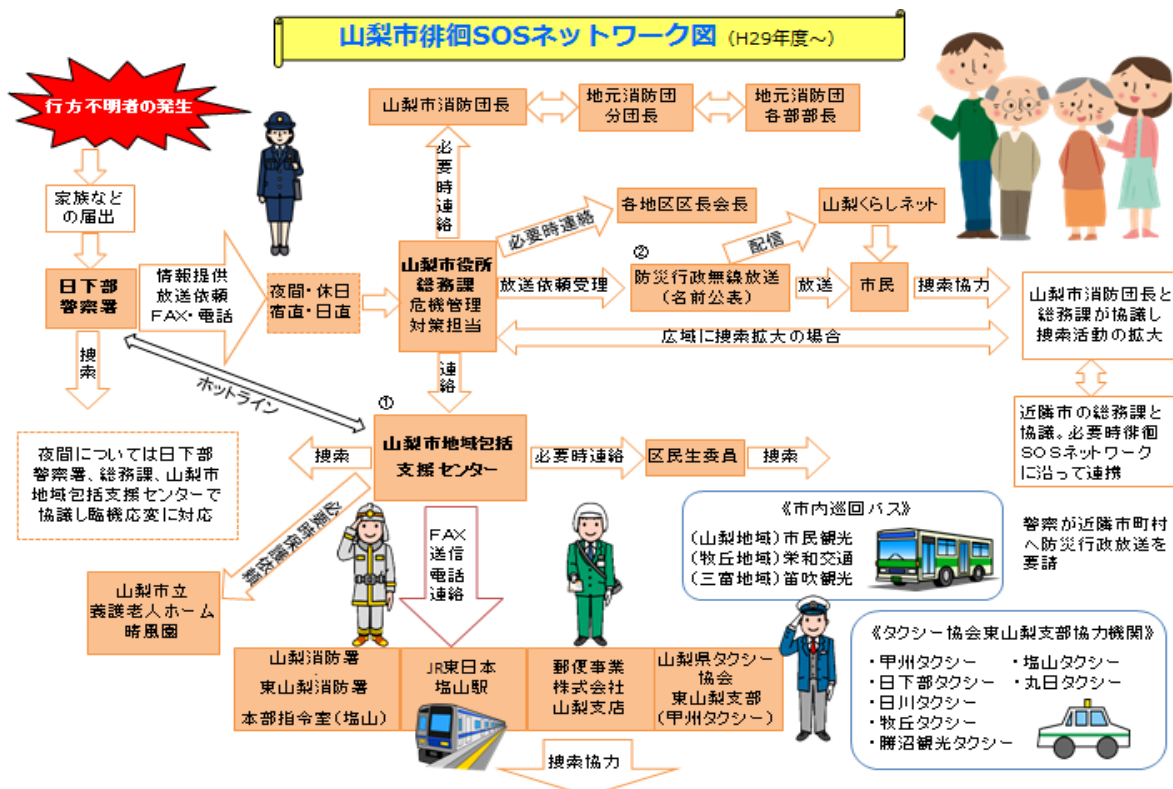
山梨市徘徊SOSネットワーク図（H29年度～）

行方不明者の発生

家族などの届出

日下部警察署

情報提供
放送依頼
FAX・電話

夜間・休日
宿直・日直

山梨市消防団長

地元消防団
分団長

地元消防団
各部部長

必要時連絡

山梨市役所
総務課
危機管理
対策担当

必要時連絡

各地区区長会長

山梨くらしネット

配信

②

放送依頼受理

防災行政無線放送
（名前公表）

放送

市民

捜索協力

山梨市消防団長と総務課が協議し捜索活動の拡大

広域に捜索拡大の場合

近隣市の総務課と協議。必要時徘徊SOSネットワークに沿って連携

警察が近隣市町村へ防災行政放送を要請

捜索

ホットライン

連絡

①

山梨市地域包括支援センター

捜索

必要時連絡

民生委員

捜索

夜間については日下部警察署、総務課、山梨市地域包括支援センターで協議し臨機応変に対応

必要時連絡

山梨市立
養護老人ホーム
晴風園

FAX
送信
電話
連絡

《市内巡回バス》
（山梨地域）市民観光
（牧丘地域）栄和交通
（三富地域）笛吹観光

《タクシー協会東山梨支部協力機関》
・甲州タクシー
・日下部タクシー
・日川タクシー
・牧丘タクシー
・勝沼観光タクシー
・塩山タクシー
・丸日タクシー

山梨消防署
東山梨消防署
本部指令室（塩山）

JR東日本
塩山駅

郵便事業
株式会社
山梨支店

山梨県タクシー協会
東山梨支部
（甲州タクシー）

捜索協力